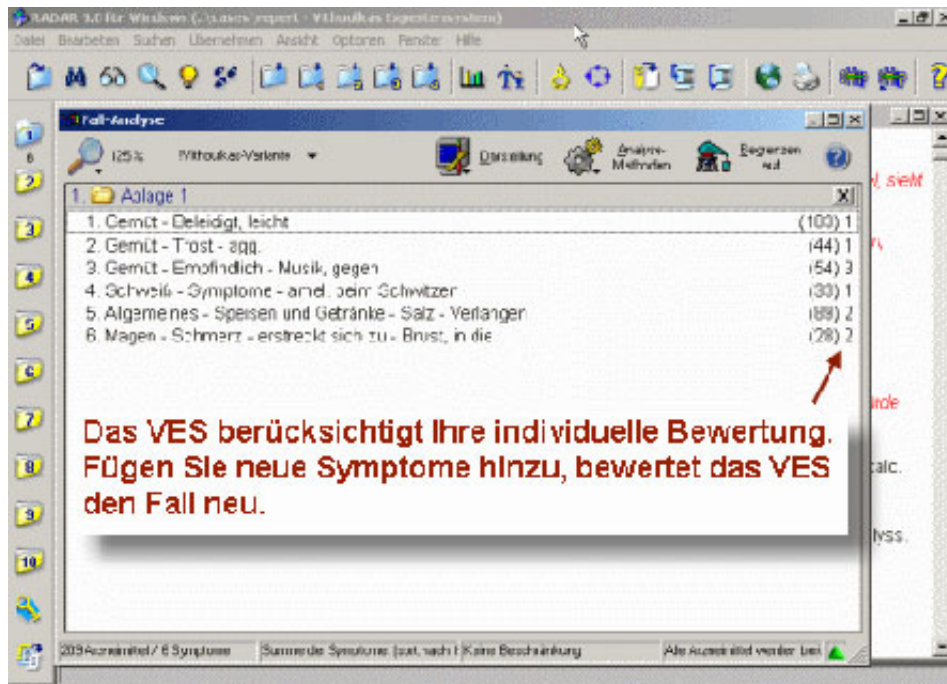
RADAR 9.0 für Windows (...\users\expert - Vithoulkas Expertensystem)

Datei Bearbeiten Suchen Übernehmen Ansicht Optionen Fenster Hilfe

Fall-Analyse

125% Vithoulkas-Variante Darstellung Analyse-Methoden Begrenzen auf

1. Ablage 1

| | |
|---|---|
| 1. Gemüt - Beleidigt, leicht | (100) 1 |
| 2. Gemüt - Trost - agg. | (44) 1 |
| 3. Gemüt - Empfindlich - Musik, gegen | (54) 3 |
| 4. Schweiß - Symptome - amel. beim Schwitzen | (30) 1 |
| 5. Allgemeines - Speisen und Getränke - Salz - Verlangen | (89) 2 |
| 6. Magen - Schmerz - erstreckt sich zu - Brust, in die | (28) 2 |

Das VES berücksichtigt Ihre individuelle Bewertung. Fügen Sie neue Symptome hinzu, bewertet das VES den Fall neu.

209 Arzneimittel / 6 Symptome Summe der Symptome (sort. nach I Keine Beschränkung Alle Arzneimittel werden berü

1 2 3 4 5 6 7 8 9 10

, sieht

rde

alc.

lyss.